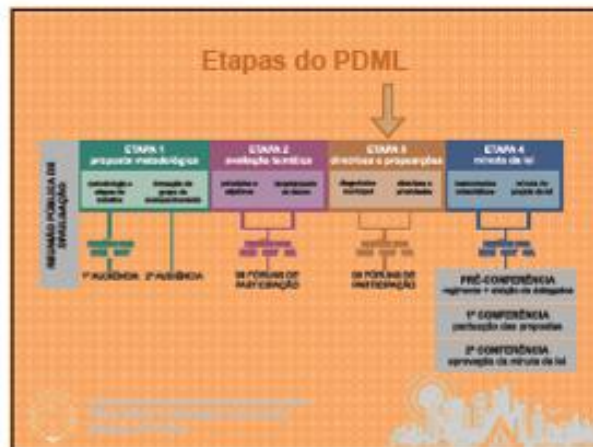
Etapas do PDML

REUNIÃO PÚBLICA DE DIVULGAÇÃO

ETAPA 1
proposta metodológica

metodologia etapas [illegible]

formação do grupo de acompanhamento

1ª AUDIÊNCIA

2ª AUDIÊNCIA

ETAPA 2
avaliação temática

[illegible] objetivos

organização de dados

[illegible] FÓRUNS DE PARTICIPAÇÃO

ETAPA 3
diretrizes e propostas

diagnóstico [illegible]

diretrizes e prioridades

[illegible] FÓRUNS DE PARTICIPAÇÃO

ETAPA 4
minuta de lei

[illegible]

minuta do projeto de lei

PRÉ-CONFERÊNCIA
regimento + eleição de delegados

1ª CONFERÊNCIA
pactuação das propostas

2ª CONFERÊNCIA
aprovação da minuta de lei

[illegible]